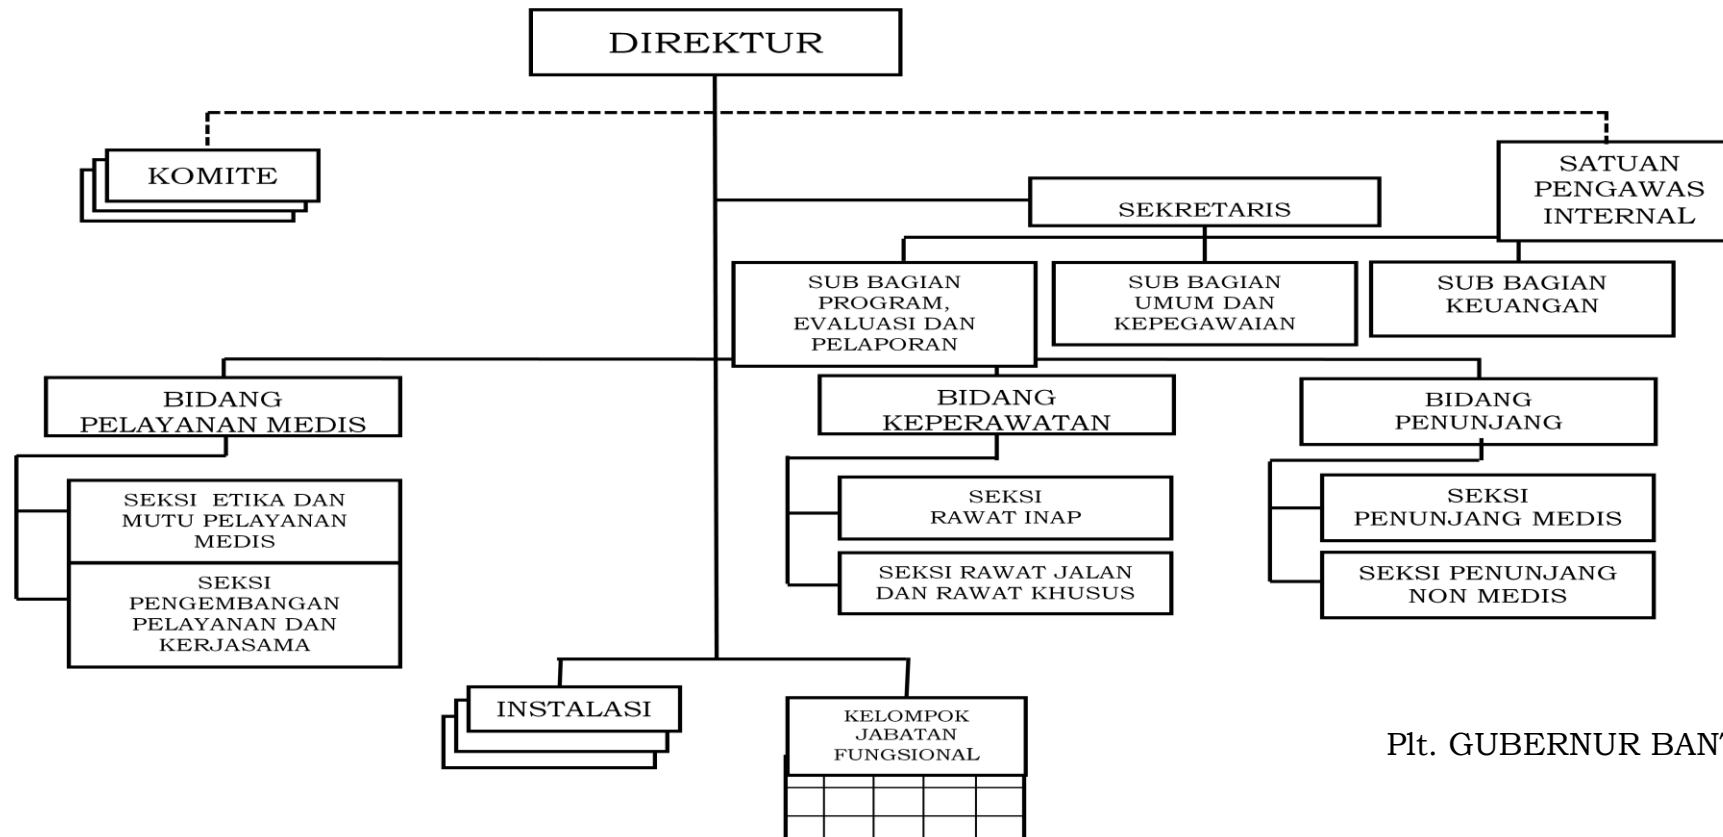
DIREKTUR

KOMITE

SATUAN PENGAWAS INTERNAL

SEKRETARIS

SUB BAGIAN PROGRAM, EVALUASI DAN PELAPORAN

SUB BAGIAN UMUM DAN KEPEGAWAIAN

SUB BAGIAN KEUANGAN

BIDANG PELAYANAN MEDIS

SEKSI ETIKA DAN MUTU PELAYANAN MEDIS

SEKSI PENGEMBANGAN PELAYANAN DAN KERJASAMA

BIDANG KEPERAWATAN

SEKSI RAWAT INAP

SEKSI RAWAT JALAN DAN RAWAT KHUSUS

BIDANG PENUNJANG

SEKSI PENUNJANG MEDIS

SEKSI PENUNJANG NON MEDIS

INSTALASI

KELOMPOK JABATAN FUNGSIONAL

Plt. GUBERNUR BAN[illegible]